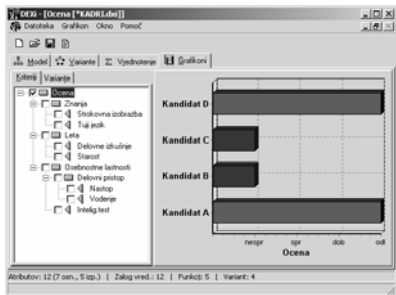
DEXi - [Ocena [*KADR.dxi]]

Datoteka Grafikon Okno Pomoč

Model Variante Vrednotenje Grafikoni

Kriteriji Variante

Ocena
Znanja
Strokovna izobrazba
Tuji jezik
Leta
Delovne izkušnje
Starost
Osebnostne lastnosti
Delovni pristop
Nastop
Vodenje
Intelig.test

Kandidat D
Kandidat C
Kandidat B
Kandidat A

nespr spr dob odl
Ocena

Atributov: 12 (7 osn., 5 izp.) Zalog vred.: 12 Funkcij: 5 Variant: 4